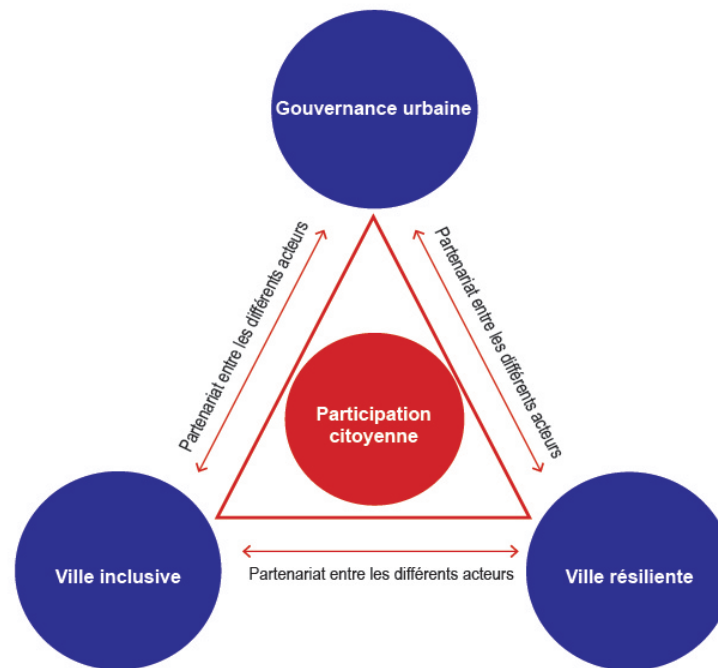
Gouvernance urbaine

Partenariat entre les différents acteurs

Partenariat entre les différents acteurs

Participation citoyenne

Ville inclusive

Partenariat entre les différents acteurs

Ville résiliente